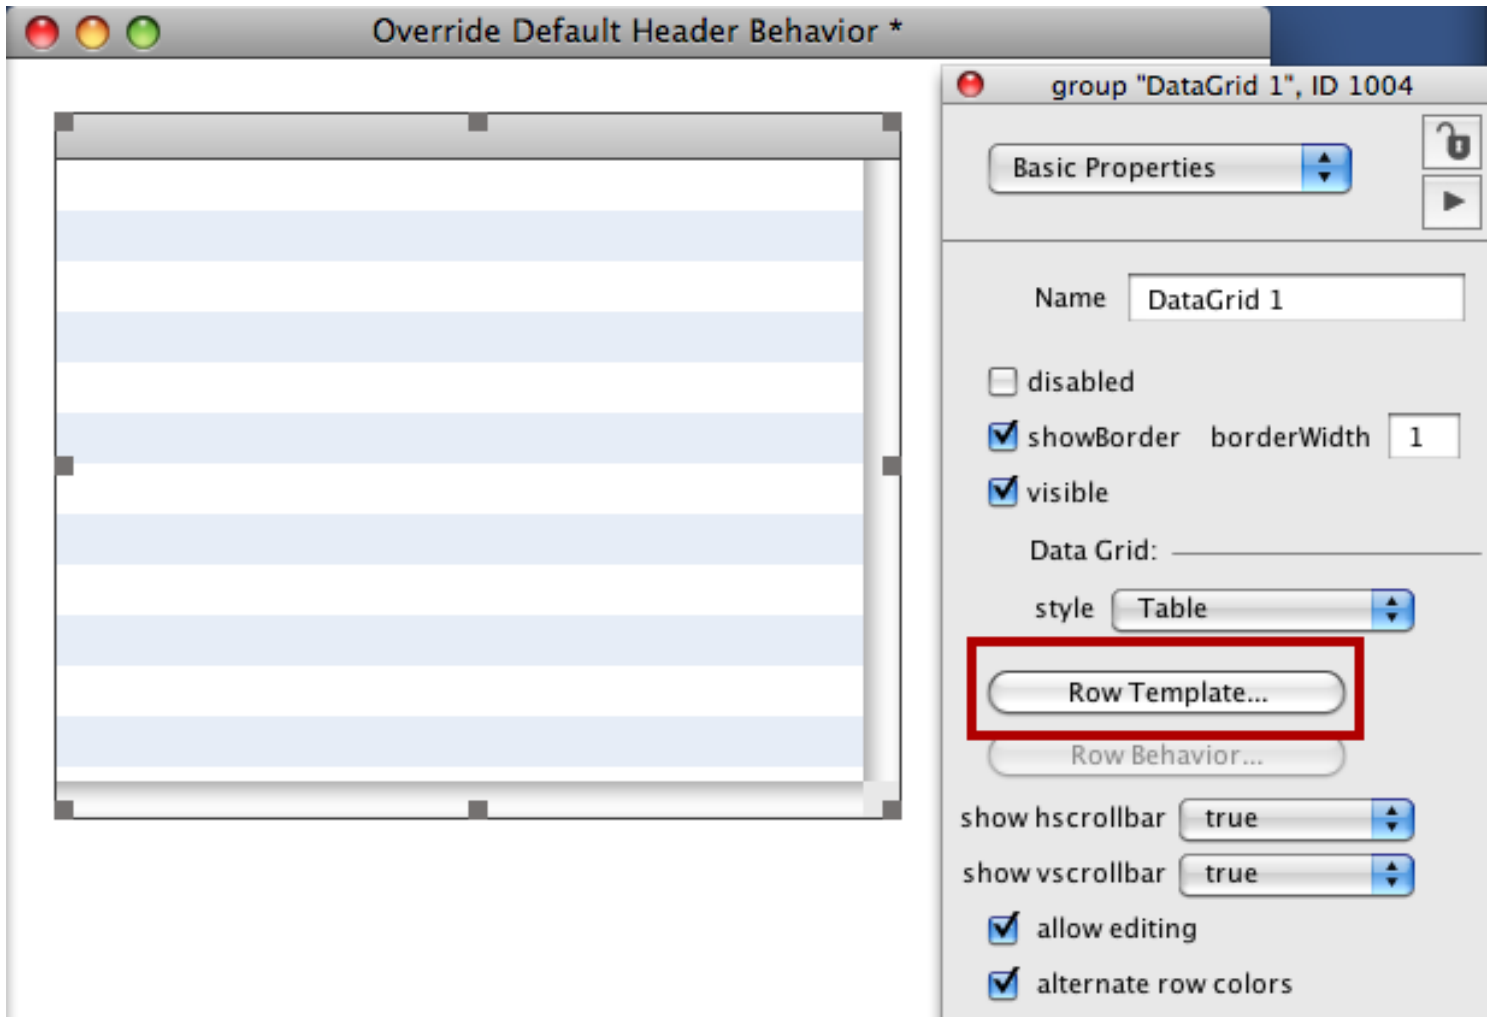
Override Default Header Behavior *

group "DataGrid 1", ID 1004

Basic Properties

Name DataGrid 1

disabled

showBorder borderWidth 1

visible

Data Grid:

style Table

Row Template...

Row Behavior...

show hscrollbar true

show vscrollbar true

allow editing

alternate row colors